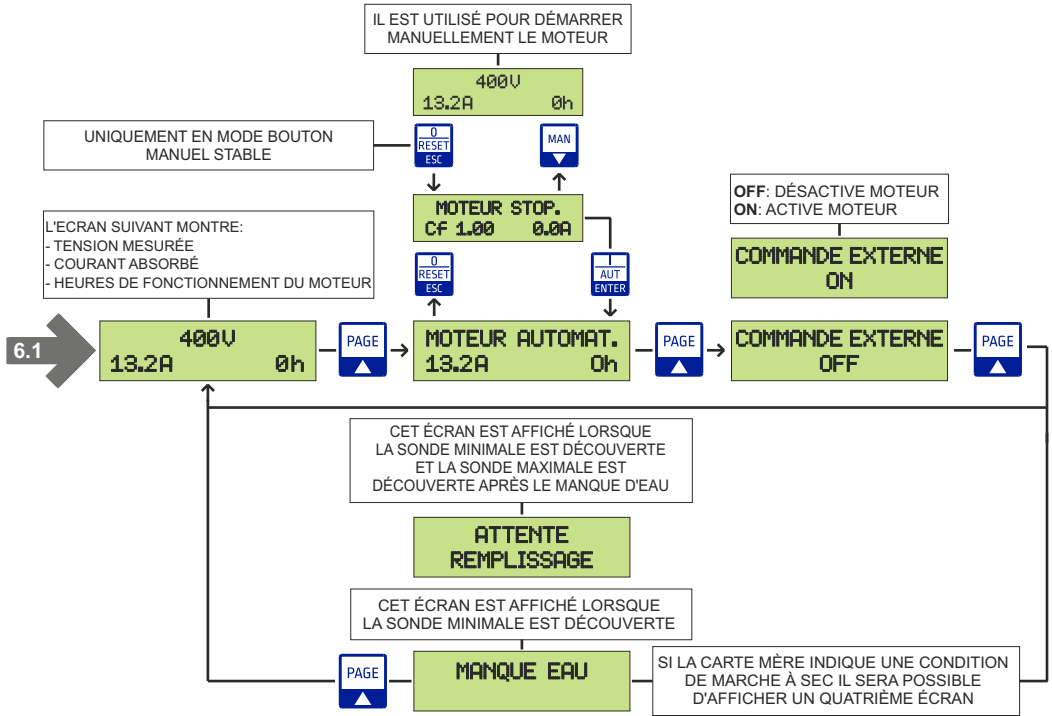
IL EST UTILISÉ POUR DÉMARRER MANUELLEMENT LE MOTEUR

400V
13.2A 0h

UNIQUEMENT EN MODE BOUTON MANUEL STABLE

0
RESET
ESC

MAN

MOTEUR STOP.
CF 1.00 0.0A

OFF: DÉSACTIVE MOTEUR
ON: ACTIVE MOTEUR

COMMANDE EXTERNE
ON

L'ECRAN SUIVANT MONTRE:
- TENSION MESURÉE
- COURANT ABSORBÉ
- HEURES DE FONCTIONNEMENT DU MOTEUR

0
RESET
ESC

I
AUT
ENTER

6.1

400V
13.2A 0h

PAGE

MOTEUR AUTOMAT.
13.2A 0h

PAGE

COMMANDE EXTERNE
OFF

PAGE

CET ÉCRAN EST AFFICHÉ LORSQUE LA SONDE MINIMALE EST DÉCOUVERTE ET LA SONDE MAXIMALE EST DÉCOUVERTE APRÈS LE MANQUE D'EAU

ATTENTE
REMPLISSAGE

CET ÉCRAN EST AFFICHÉ LORSQUE LA SONDE MINIMALE EST DÉCOUVERTE

PAGE

MANQUE EAU

SI LA CARTE MÈRE INDIQUE UNE CONDITION DE MARCHE À SEC IL SERA POSSIBLE D'AFFICHER UN QUATRIÈME ÉCRAN